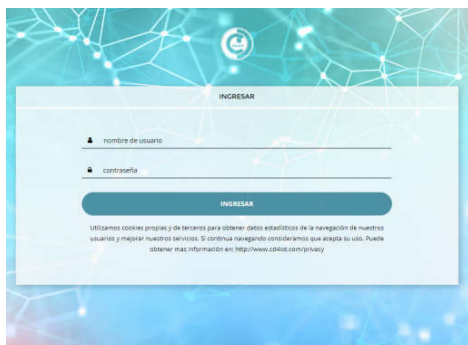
INGRESAR

nombre de usuario

contraseña

INGRESAR

Utilizamos cookies propias y de terceros para obtener datos estadísticos de la navegación de nuestros usuarios y mejorar nuestros servicios. Si continua navegando consideramos que acepta su uso. Puede obtener mas información en: http://www.cd4iot.com/privacy